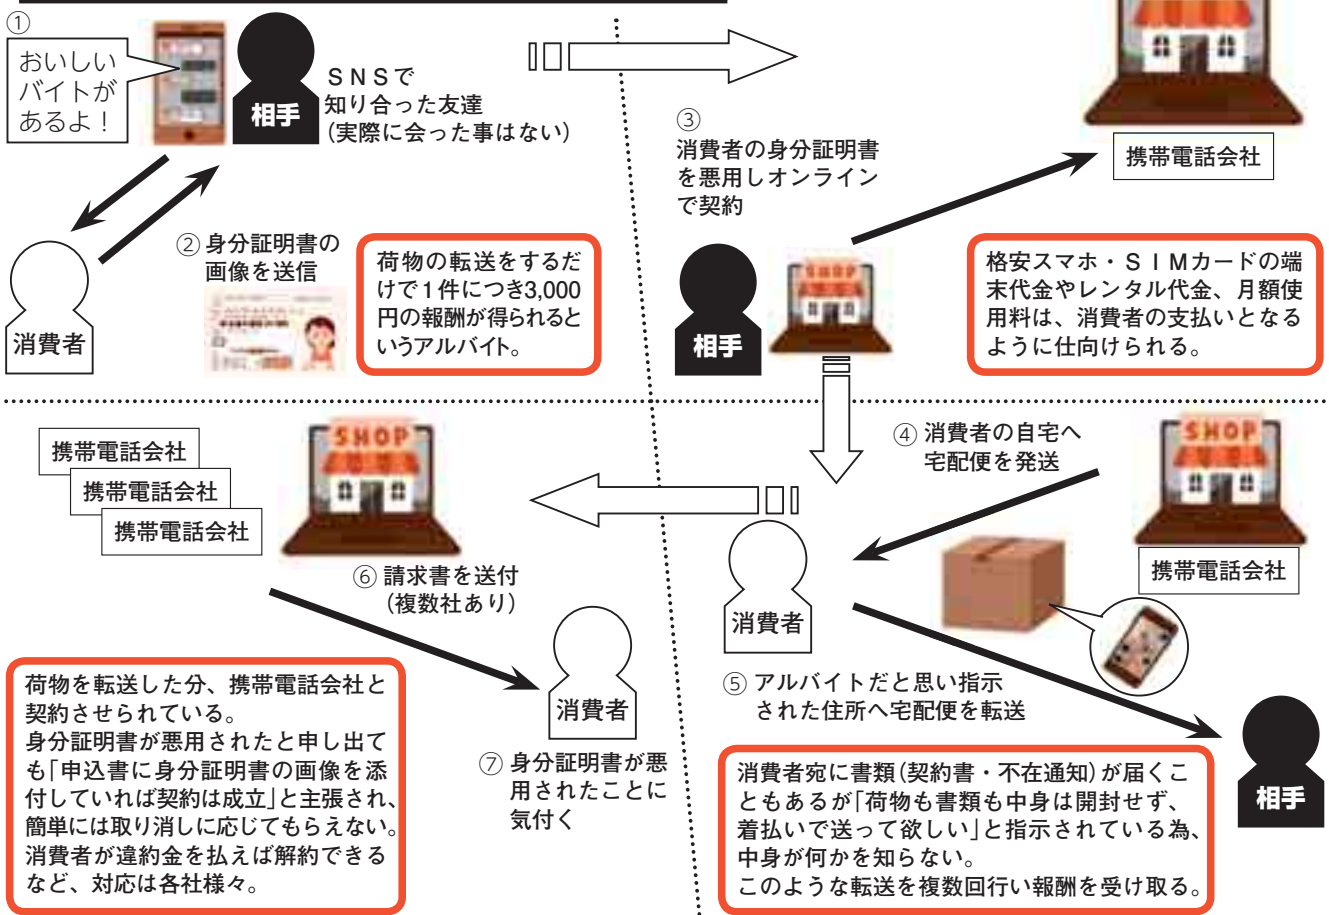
①

おいしいバイトがあるよ！

相手

SNSで
知り合った友達
(実際に会った事はない)

消費者

② 身分証明書の画像を送信

荷物の転送をするだけで1件につき3,000円の報酬が得られるというアルバイト。

③
消費者の身分証明書を悪用しオンラインで契約

相手

SHOP

携帯電話会社

格安スマホ・SIMカードの端末代金やレンタル代金、月額使用料は、消費者の支払いとなるように仕向けられる。

④ 消費者の自宅へ宅配便を発送

SHOP

携帯電話会社

消費者

⑤ アルバイトだと思い指示された住所へ宅配便を転送

相手

消費者宛に書類(契約書・不在通知)が届くこともあるが「荷物も書類も中身は開封せず、着払いで送って欲しい」と指示されている為、中身が何かを知らない。
このような転送を複数回行い報酬を受け取る。

携帯電話会社
携帯電話会社
携帯電話会社

SHOP

⑥ 請求書を送付
(複数社あり)

消費者

⑦ 身分証明書が悪用されたことに気付く

荷物を転送した分、携帯電話会社と契約させられている。
身分証明書が悪用されたと申し出ても「申込書に身分証明書の画像を添付していれば契約は成立」と主張され、簡単には取り消しに応じてもらえない。
消費者が違約金を払えば解約できるなど、対応は各社様々。